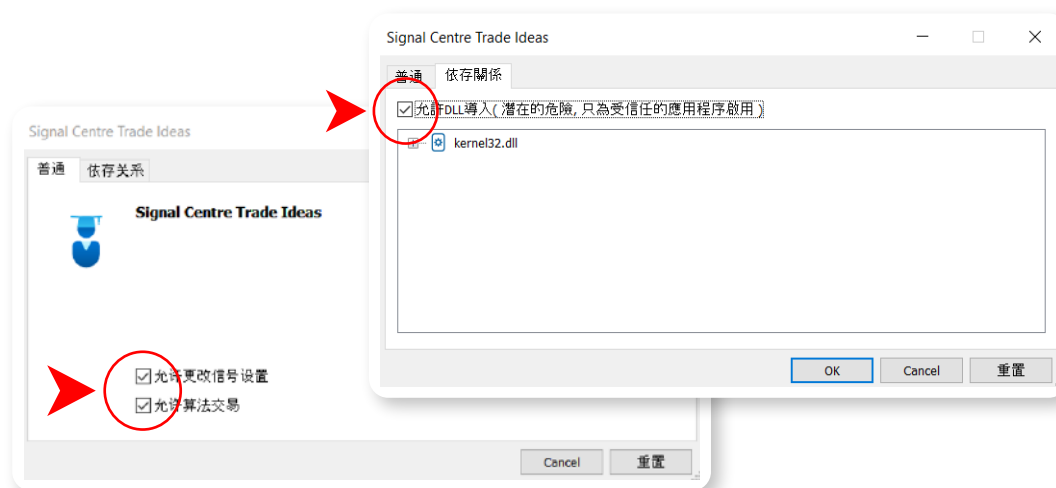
Signal Centre Trade Ideas

普通 依存关系

Signal Centre Trade Ideas

允许更改信号设置

允许算法交易

Cancel 重置

Signal Centre Trade Ideas

普通 依存關係

允許DLL導入(潛在的危險, 只為受信任的應用程序啟用)

kernel32.dll

OK Cancel 重置